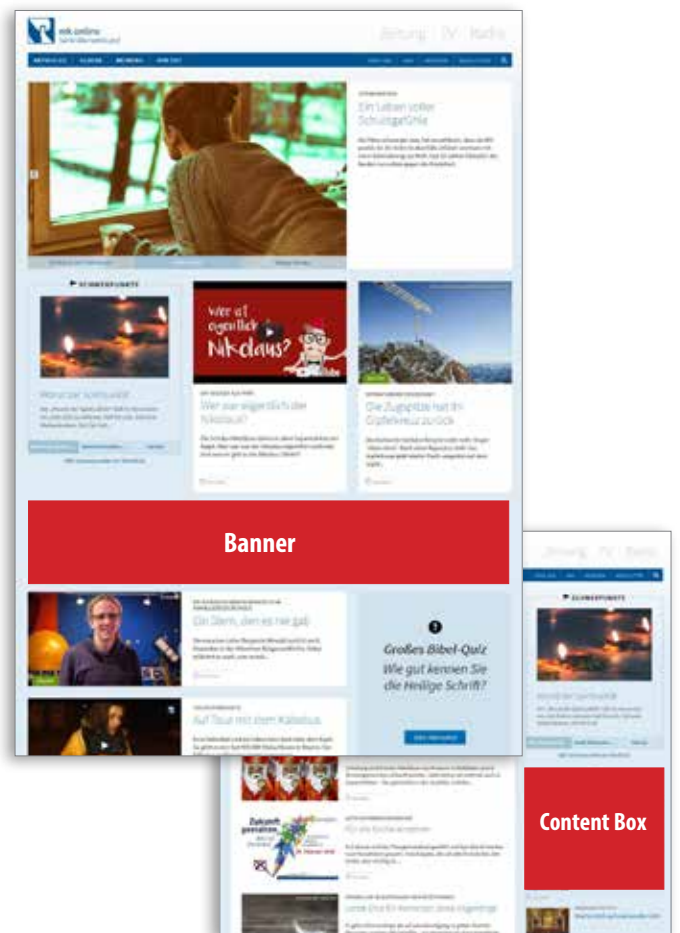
mk online
Zeitung TV Radio
Ein Leben voller Schuldgefühle
SCHWERPUNKTE
Wer ist eigentlich der Nikolaus?
Wer war eigentlich der Nikolaus?
Die Zugspitze hat ihr Gipfelkreuz zurück
Banner
Zeitung TV Radio
SCHWERPUNKTE
Ein Stern, den es nie gab
Auf Tour mit dem Kältebus
Großes Bibel-Quiz
Wie gut kennen Sie die Heilige Schrift?
Content Box
Zukunft gestalten